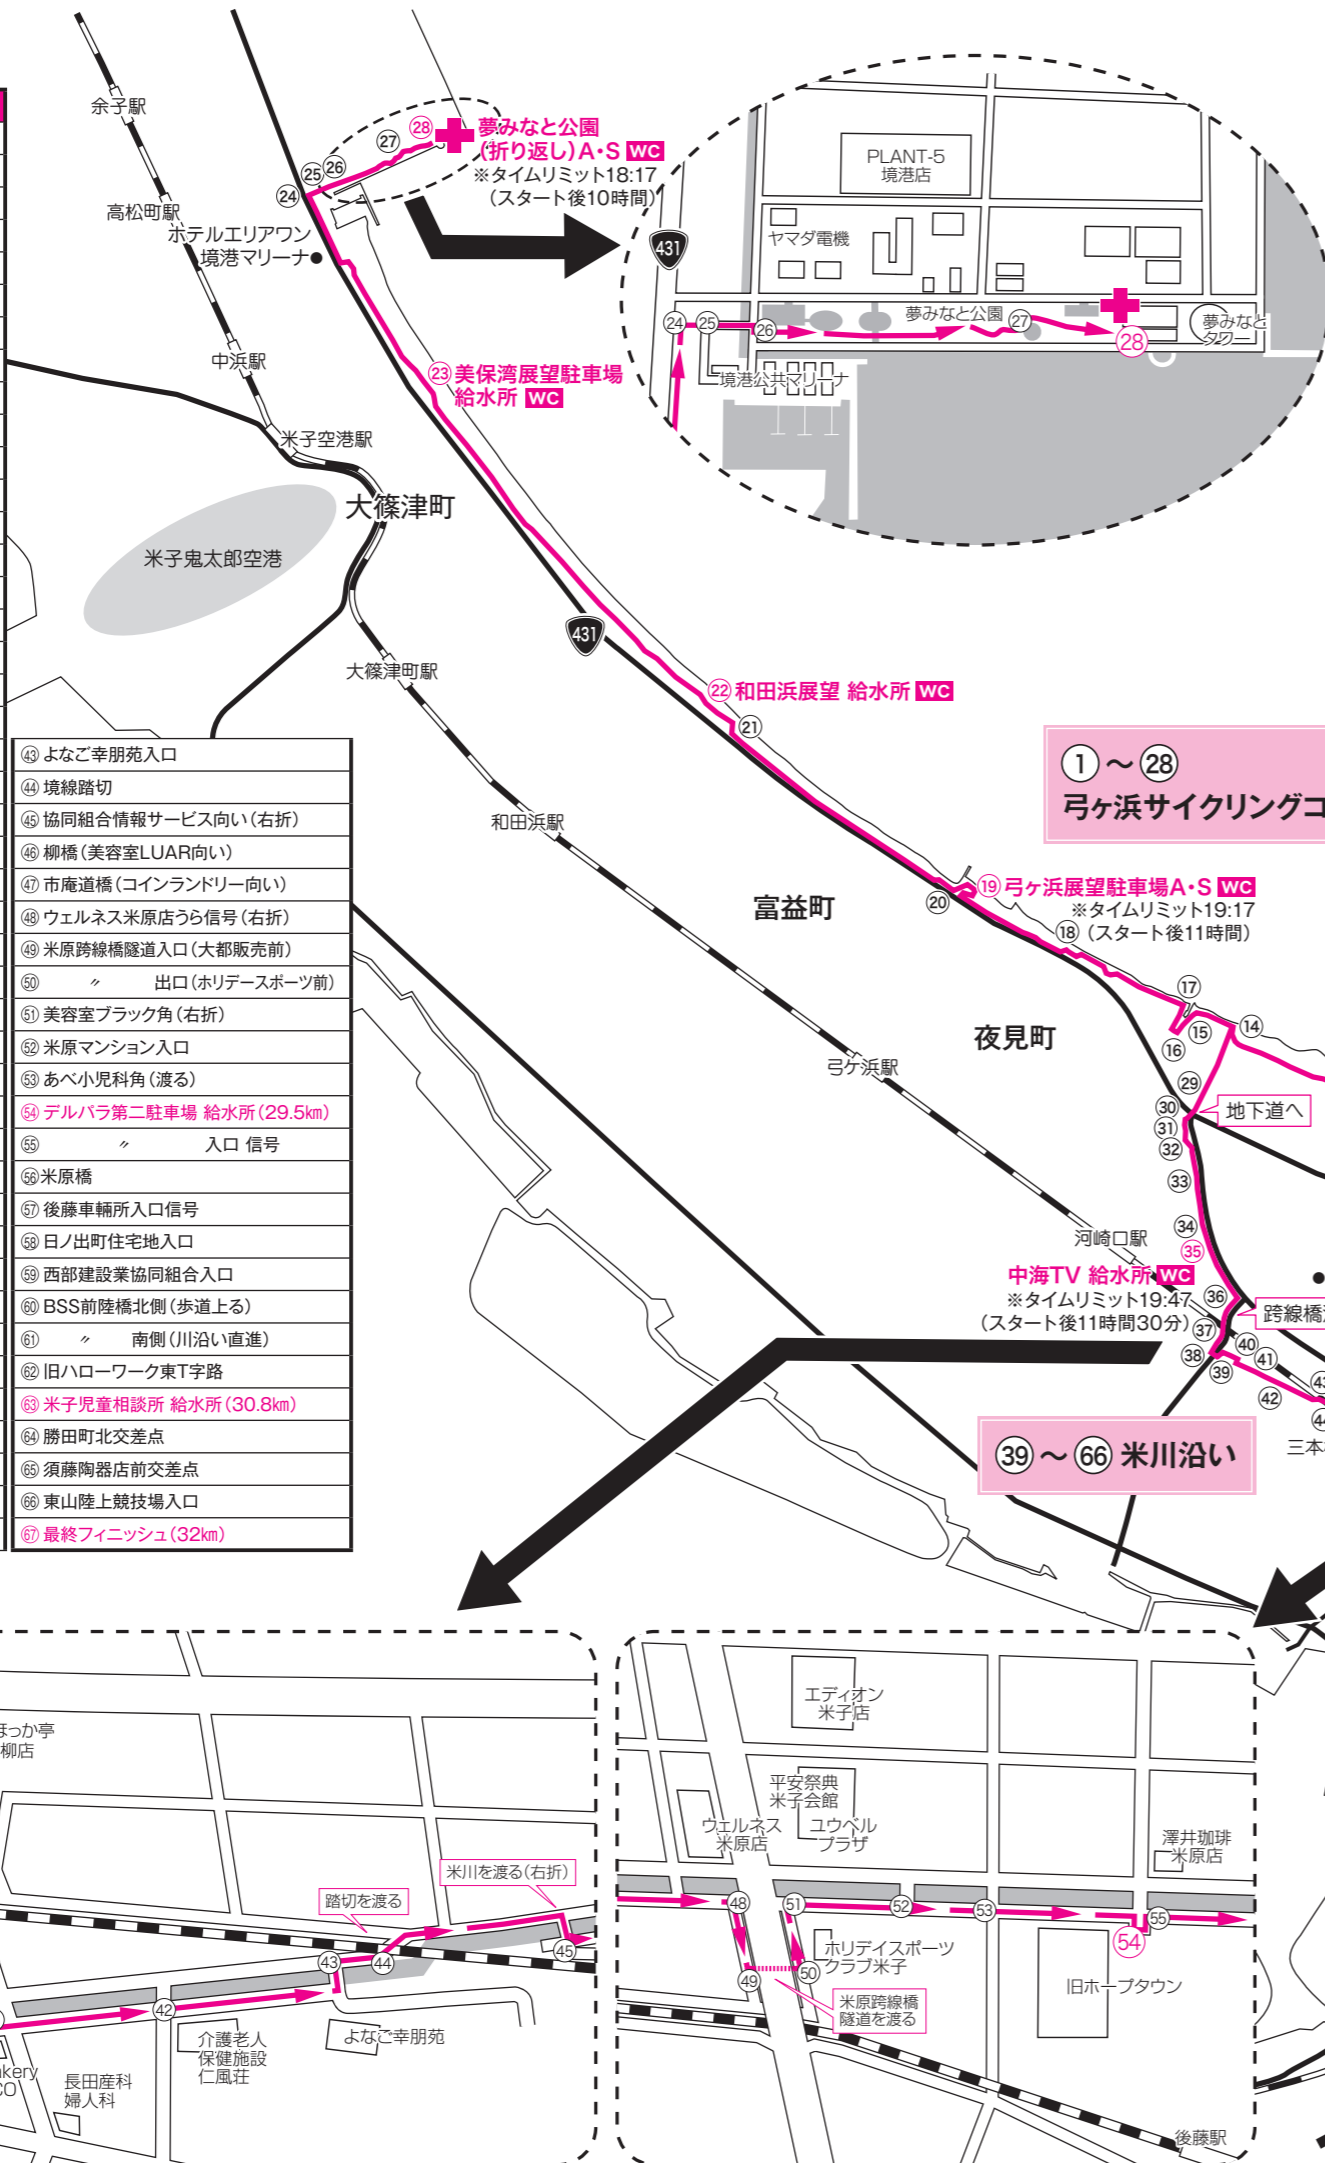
余子駅

高松町駅

ホテルエリアワン
境港マリーナ

中浜駅

米子空港駅

大篠津町

米子鬼太郎空港

大篠津町駅

㉘ 夢みなと公園
(折り返し) A・S WC
※タイムリミット18:17
(スタート後10時間)

㉗ ㉖ ㉕ ㉔

PLANT-5
境港店

ヤマダ電機

431

夢みなと公園

㉔ ㉕ ㉖ ㉗ ㉘

夢みなと
タワー

境港公共マリーナ

㉓ 美保湾展望駐車場
給水所 WC

431

㉒ 和田浜展望 給水所 WC

㉑

和田浜駅

① 〜 ㉘
弓ヶ浜サイクリングコ

富益町

⑳

⑲ 弓ヶ浜展望駐車場A・S WC
※タイムリミット19:17
⑱ (スタート後11時間)

⑰
⑮ ⑭
⑯

夜見町

弓ケ浜駅

㉙
㉚ 地下道へ
㉛
㉜
㉝

河崎口駅

㉞
㉟
中海TV 給水所 WC
※タイムリミット19:47 ㊱
(スタート後11時間30分) ㊲
㊳ ㊵ ㊶
㊴
㊷

跨線橋

三本

㊴ 〜 ㊻ 米川沿い

| ㊸ よなご幸朋苑入口 |
|---|
| ㊹ 境線踏切 |
| ㊺ 協同組合情報サービス向い(右折) |
| ㊻ 柳橋(美容室LUAR向い) |
| ㊼ 市庵道橋(コインランドリー向い) |
| ㊽ ウェルネス米原店うら信号(右折) |
| ㊾ 米原跨線橋隧道入口(大都販売前) |
| ㊿ 〃 出口(ホリデースポーツ前) |
| 51 美容室ブラック角(右折) |
| 52 米原マンション入口 |
| 53 あべ小児科角(渡る) |
| 54 デルパラ第二駐車場 給水所(29.5km) |
| 55 〃 入口 信号 |
| 56 米原橋 |
| 57 後藤車輌所入口信号 |
| 58 日ノ出町住宅地入口 |
| 59 西部建設業協同組合入口 |
| 60 BSS前陸橋北側(歩道上る) |
| 61 〃 南側(川沿い直進) |
| 62 旧ハローワーク東T字路 |
| 63 米子児童相談所 給水所(30.8km) |
| 64 勝田町北交差点 |
| 65 須藤陶器店前交差点 |
| 66 東山陸上競技場入口 |
| 67 最終フィニッシュ(32km) |

まっか亭
柳店

米川を渡る(右折)

踏切を渡る

㊸ ㊹ ㊺

㊷

介護老人
保健施設
仁風荘

よなご幸朋苑

kery
CO

長田産科
婦人科

エディオン
米子店

平安祭典
米子会館

ウェルネス
米原店

ユウベル
プラザ

澤井珈琲
米原店

㊽ 51 52 53 55
54

ホリデイスポーツ
クラブ米子

㊾ ㊿

米原跨線橋
隧道を渡る

旧ホープタウン

後藤駅